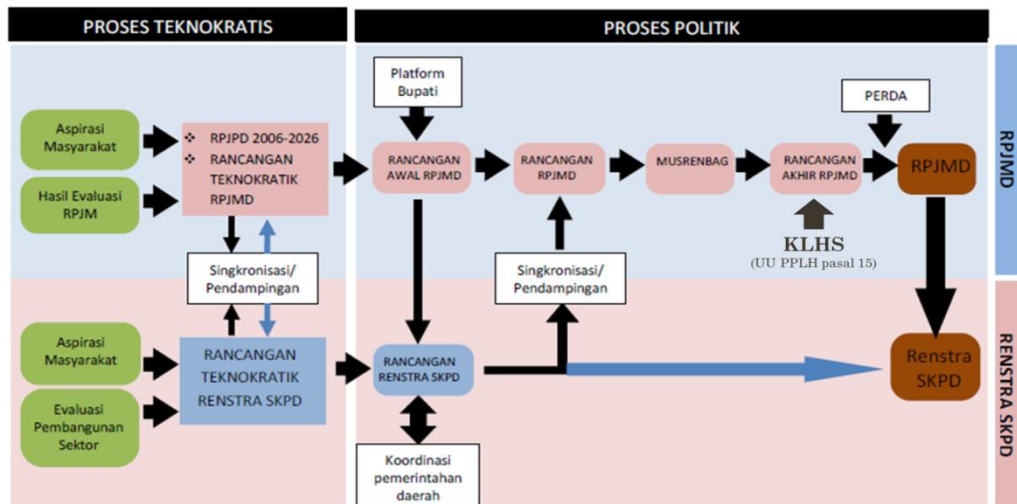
PROSES TEKNOKRATIS

PROSES POLITIK

Aspirasi Masyarakat

Hasil Evaluasi RPJM

RPJPD 2006-2026
RANCANGAN TEKNOKRATIK RPJMD

Singkronisasi/ Pendampingan

Platform Bupati

RANCANGAN AWAL RPJMD

RANCANGAN RPJMD

MUSRENBAG

RANCANGAN AKHIR RPJMD

PERDA

RPJMD

KLHS
(UU PPLH pasal 15)

Singkronisasi/ Pendampingan

RPJMD

Aspirasi Masyarakat

Evaluasi Pembangunan Sektor

RANCANGAN TEKNOKRATIK RENSTRA SKPD

RANCANGAN RENSTRA SKPD

Koordinasi pemerintahan daerah

Renstra SKPD

RENSTRA SKPD